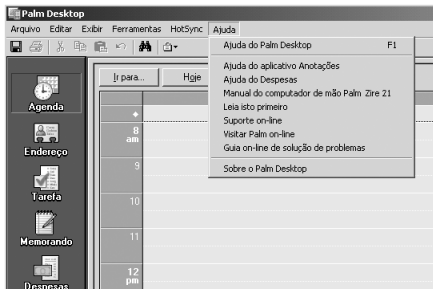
Palm Desktop

Arquivo Editar Exibir Ferramentas HotSync Ajuda

Ajuda do Palm Desktop F1

Ajuda do aplicativo Anotações
Ajuda do Despesas
Manual do computador de mão Palm Zire 21
Leia isto primeiro
Suporte on-line
Visitar Palm on-line
Guia on-line de solução de problemas

Sobre o Palm Desktop

Ir para...
Hoje

Agenda
Endereço
Tarefa
Memorando
Despesas

8 am
9
10
11
12 pm